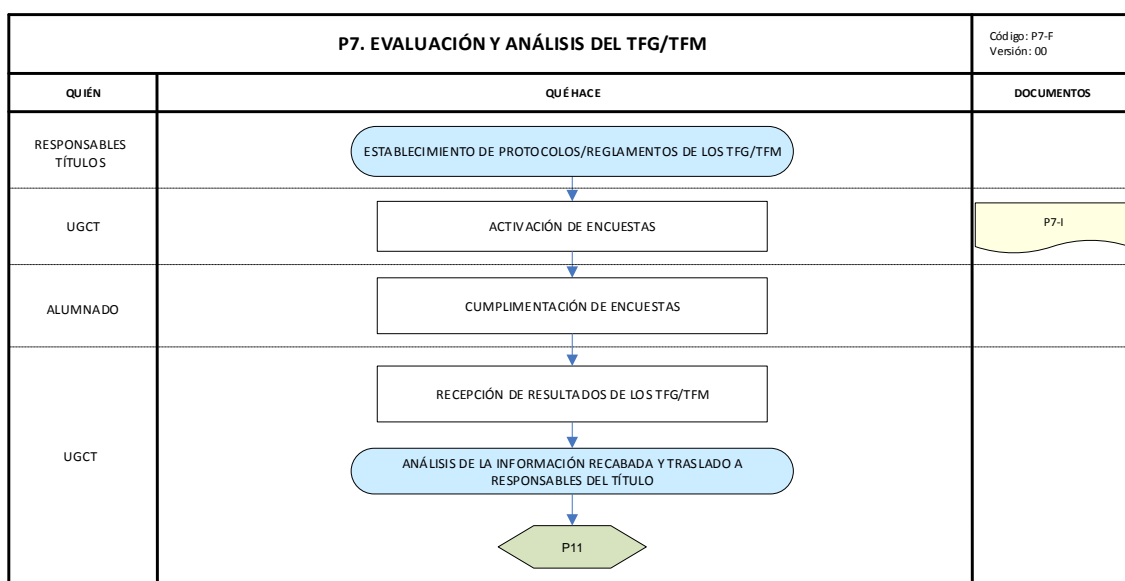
P7. EVALUACIÓN Y ANÁLISIS DEL TFG/TFM

Código: P7-F
Versión: 00

QUIÉN

QUÉ HACE

DOCUMENTOS

RESPONSABLES TÍTULOS

ESTABLECIMIENTO DE PROTOCOLOS/REGLAMENTOS DE LOS TFG/TFM

UGCT

ACTIVACIÓN DE ENCUESTAS

P7-I

ALUMNADO

CUMPLIMENTACIÓN DE ENCUESTAS

UGCT

RECEPCIÓN DE RESULTADOS DE LOS TFG/TFM

ANÁLISIS DE LA INFORMACIÓN RECABADA Y TRASLADO A RESPONSABLES DEL TÍTULO

P11